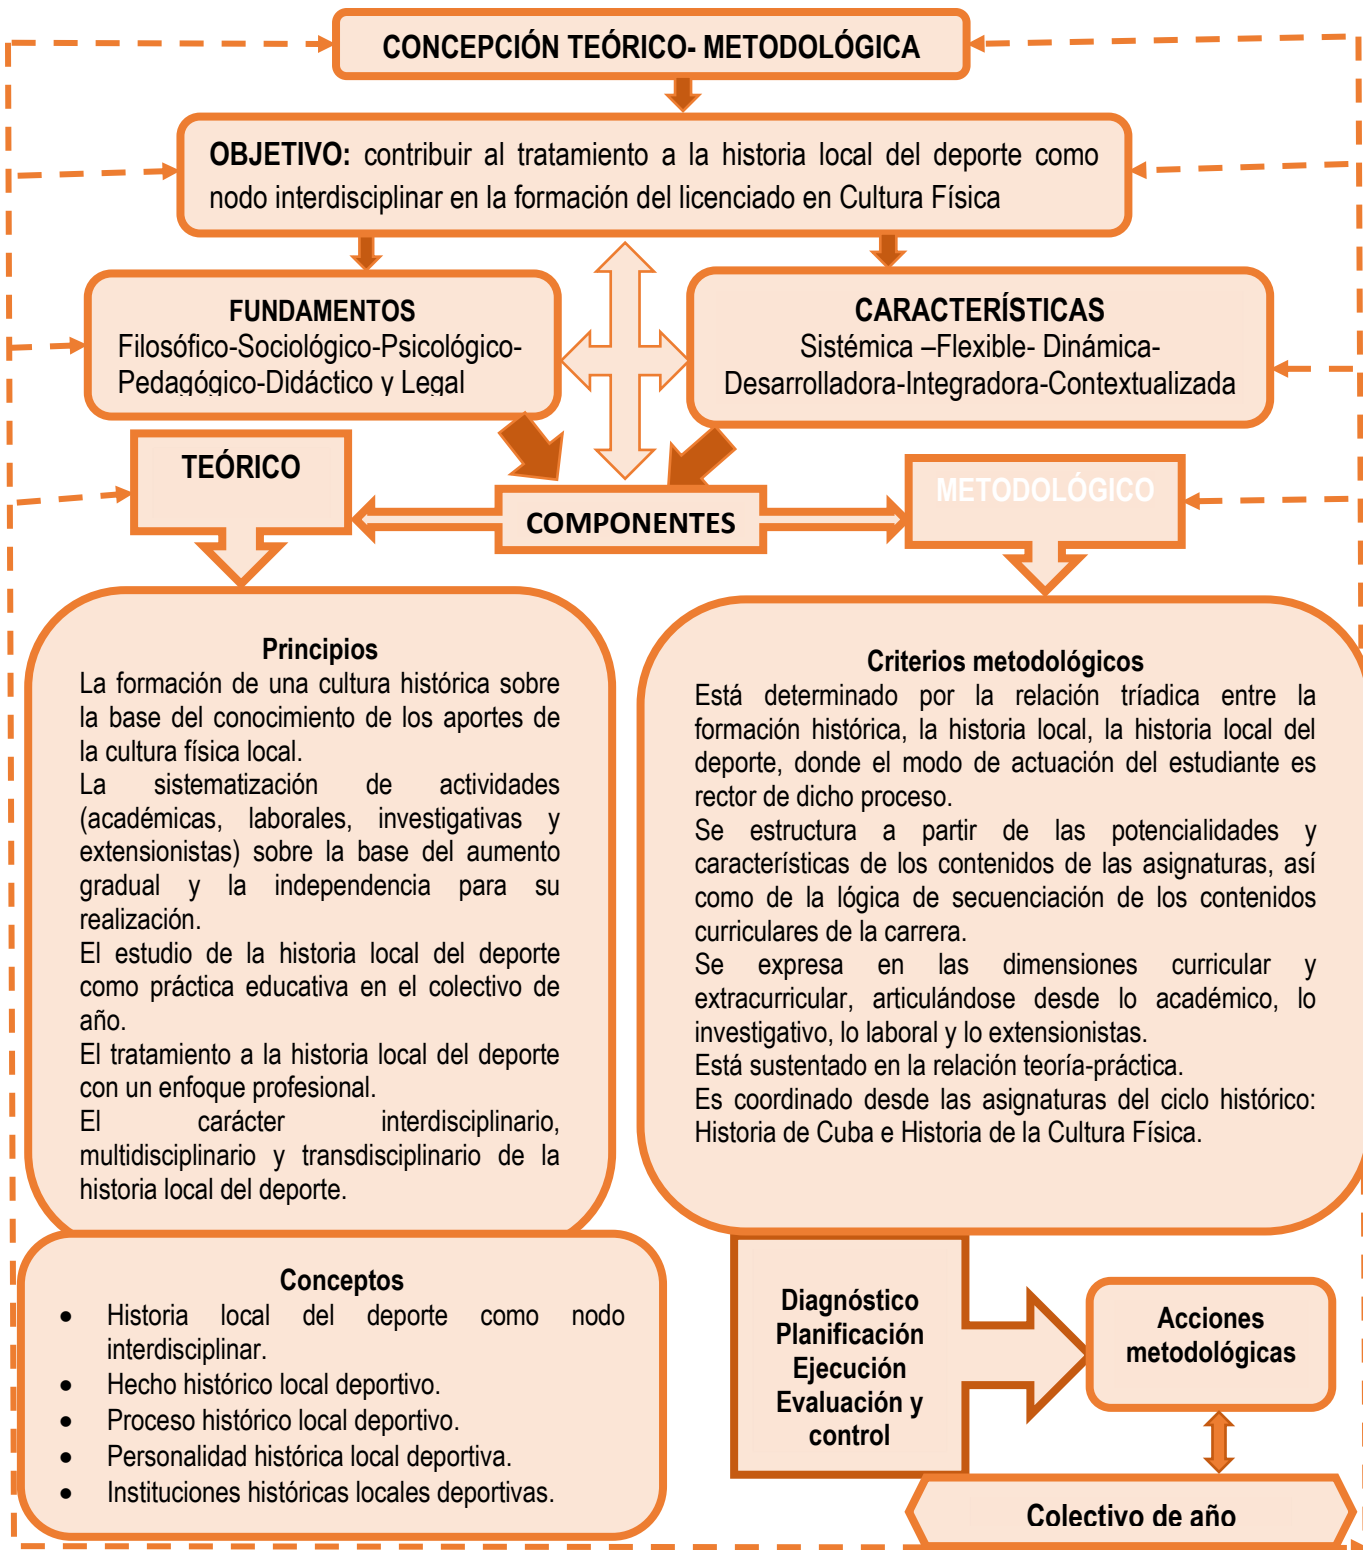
CONCEPCIÓN TEÓRICO- METODOLÓGICA

OBJETIVO: contribuir al tratamiento a la historia local del deporte como nodo interdisciplinar en la formación del licenciado en Cultura Física

FUNDAMENTOS
Filosófico-Sociológico-Psicológico-Pedagógico-Didáctico y Legal

CARACTERÍSTICAS
Sistémica –Flexible- Dinámica-Desarrolladora-Integradora-Contextualizada

TEÓRICO

COMPONENTES

METODOLÓGICO

Principios
La formación de una cultura histórica sobre la base del conocimiento de los aportes de la cultura física local.
La sistematización de actividades (académicas, laborales, investigativas y extensionistas) sobre la base del aumento gradual y la independencia para su realización.
El estudio de la historia local del deporte como práctica educativa en el colectivo de año.
El tratamiento a la historia local del deporte con un enfoque profesional.
El carácter interdisciplinario, multidisciplinario y transdisciplinario de la historia local del deporte.

Criterios metodológicos
Está determinado por la relación tríadica entre la formación histórica, la historia local, la historia local del deporte, donde el modo de actuación del estudiante es rector de dicho proceso.
Se estructura a partir de las potencialidades y características de los contenidos de las asignaturas, así como de la lógica de secuenciación de los contenidos curriculares de la carrera.
Se expresa en las dimensiones curricular y extracurricular, articulándose desde lo académico, lo investigativo, lo laboral y lo extensionistas.
Está sustentado en la relación teoría-práctica.
Es coordinado desde las asignaturas del ciclo histórico: Historia de Cuba e Historia de la Cultura Física.

Conceptos
• Historia local del deporte como nodo interdisciplinar.
• Hecho histórico local deportivo.
• Proceso histórico local deportivo.
• Personalidad histórica local deportiva.
• Instituciones históricas locales deportivas.

Diagnóstico
Planificación
Ejecución
Evaluación y control

Acciones metodológicas

Colectivo de año